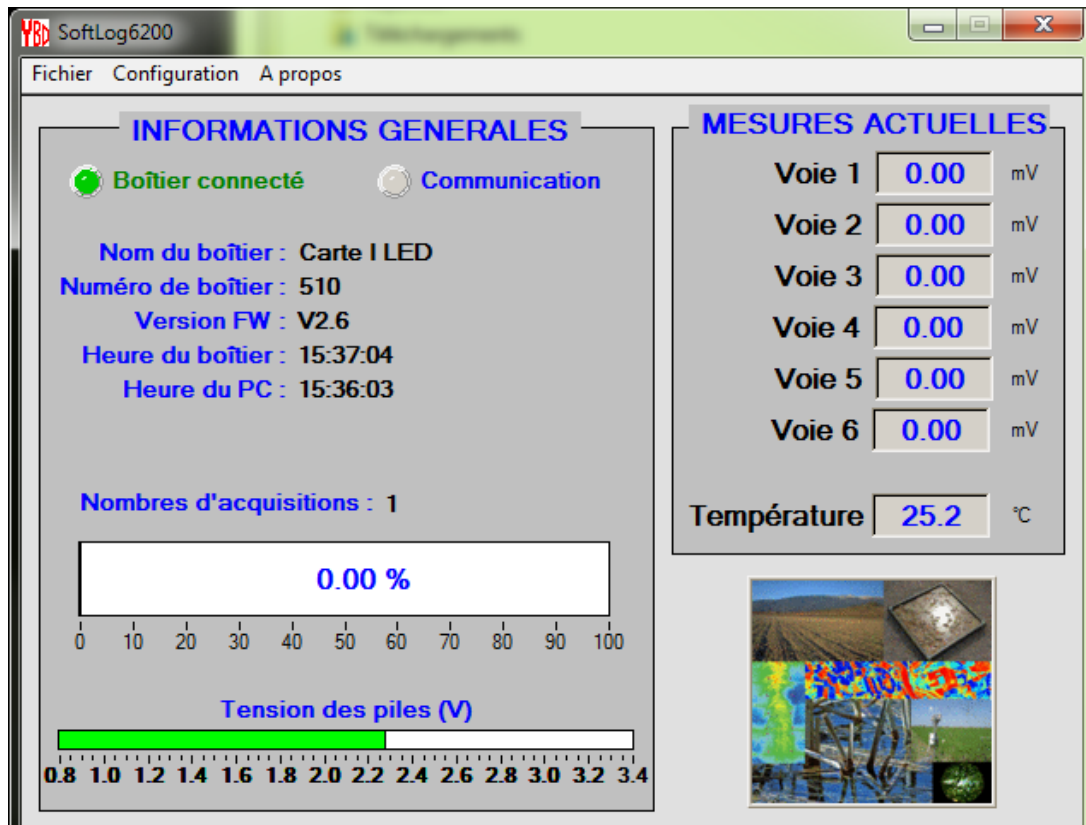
SoftLog6200

Fichier Configuration A propos

INFORMATIONS GENERALES

Boîtier connecté Communication

Nom du boîtier : Carte I LED
Numéro de boîtier : 510
Version FW : V2.6
Heure du boîtier : 15:37:04
Heure du PC : 15:36:03

Nombres d'acquisitions : 1

0.00 %

0 10 20 30 40 50 60 70 80 90 100

Tension des piles (V)

0.8 1.0 1.2 1.4 1.6 1.8 2.0 2.2 2.4 2.6 2.8 3.0 3.2 3.4

MESURES ACTUELLES

Voie 1 0.00 mV
Voie 2 0.00 mV
Voie 3 0.00 mV
Voie 4 0.00 mV
Voie 5 0.00 mV
Voie 6 0.00 mV

Température 25.2 °C